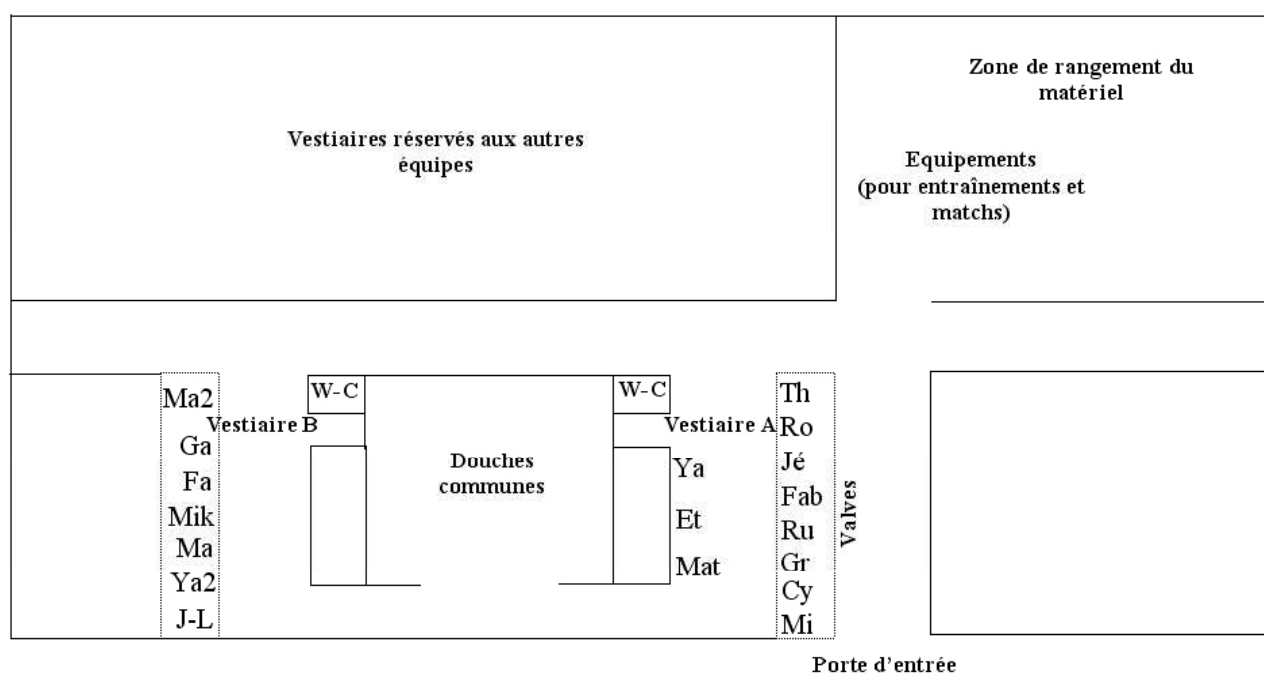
Vestiaires réservés aux autres équipes

Zone de rangement du matériel

Equipements (pour entraînements et matchs)

Ma2
Ga
Fa
Mik
Ma
Ya2
J-L

Vestiaire B

W-C

Douches communes

W-C

Vestiaire A

Ya
Et
Mat

Th
Ro
Jé
Fab
Ru
Gr
Cy
Mi

Valves

Porte d'entrée